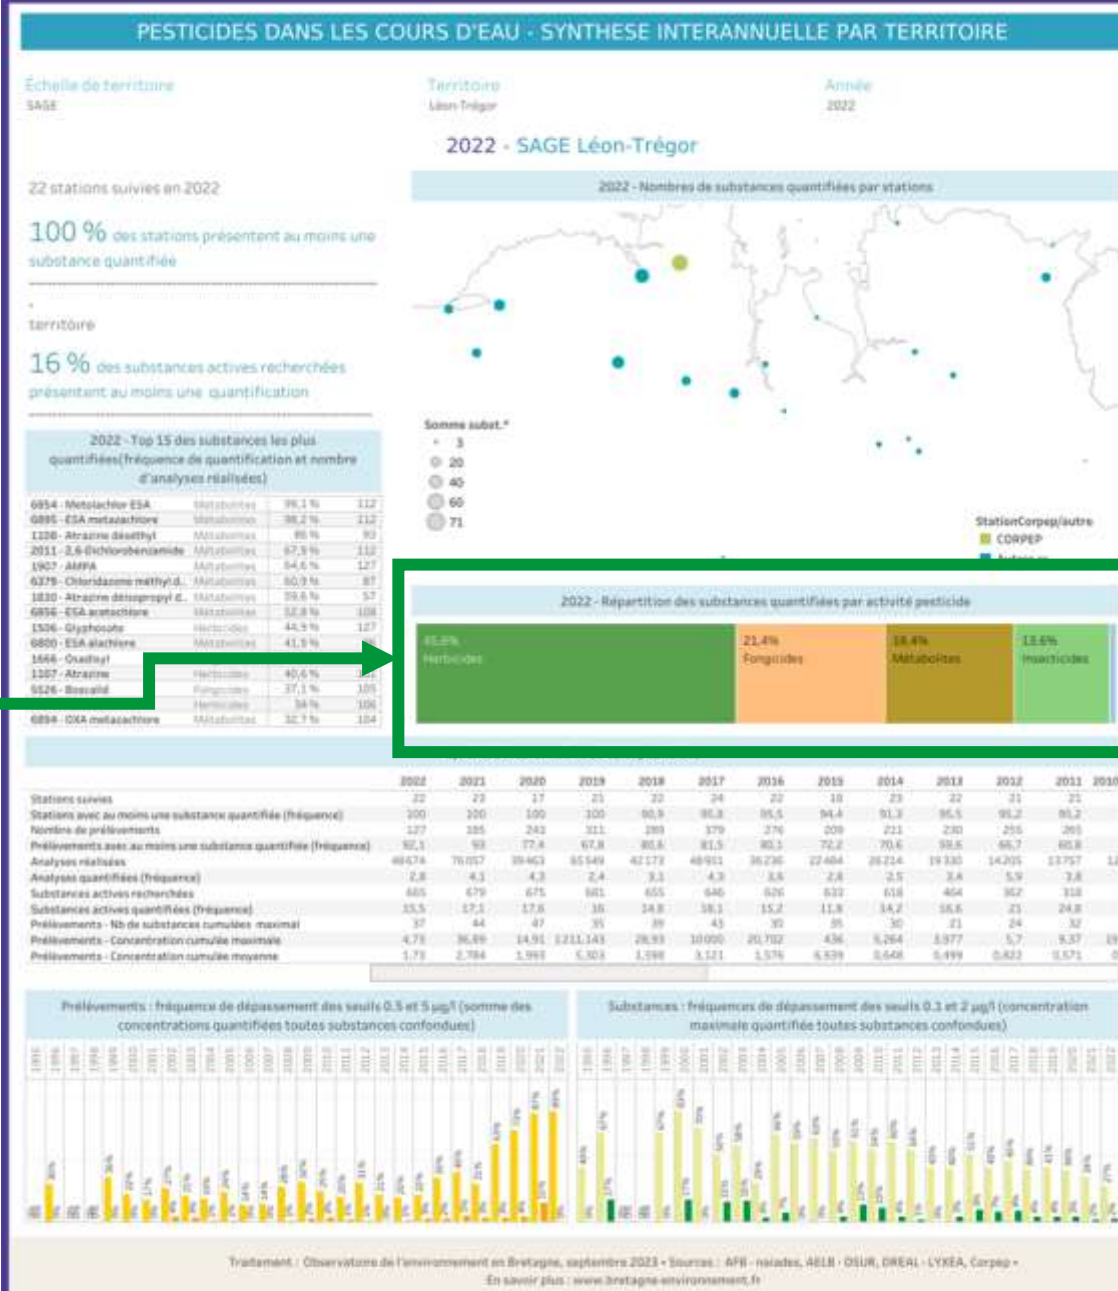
PESTICIDES DANS LES COURS D'EAU - SYNTHESE INTERANNUELLE PAR TERRITOIRE

Échelle de territoire
SAGE

Territoire
Léon-Trégor

Année
2022

2022 - SAGE Léon-Trégor

22 stations suivies en 2022

100 % des stations présentent au moins une substance quantifiée

territoire

16 % des substances actives recherchées présentent au moins une quantification

2022 - Top 15 des substances les plus quantifiées(fréquence de quantification et nombre d'analyses réalisées)

| | | | |
|---|---|---|---|
| 6854 - Metolachlor ESA | Métabolites | 99,1 % | 112 |
| 6895 - ESA metazachlore | Métabolites | 98,2 % | 112 |
| 1108 - Atrazine déséthyl | Métabolites | 86 % | 93 |
| 2011 - 2,6-Dichlorobenzamide | Métabolites | 67,9 % | 112 |
| 1907 - AMPA | Métabolites | 64,6 % | 127 |
| 6379 - Chloridazone méthyl d.. | Métabolites | 60,9 % | 87 |
| 1830 - Atrazine déisopropyl d.. | Métabolites | 59,6 % | 57 |
| 6856 - ESA acetochlore | Métabolites | 52,8 % | 108 |
| 1506 - Glyphosate | Herbicides | 44,9 % | 127 |
| 6800 - ESA alachlore | Métabolites | 41,9 % | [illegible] |
| 1666 - Oxadixyl | | | |
| 1107 - Atrazine | Herbicides | 40,6 % | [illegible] |
| 5526 - Boscalid | Fongicides | 37,1 % | 105 |
| | Herbicides | 34 % | 106 |
| 6894 - OXA metazachlore | Métabolites | 32,7 % | 104 |

2022 - Nombres de substances quantifiées par stations

Somme subst.*
3
20
40
60
71

StationCorpep/autre
CORPEP

2022 - Répartition des substances quantifiées par activité pesticide

45,8%
Herbicides
21,4%
Fongicides
18,4%
Métabolites
13,6%
Insecticides

| | 2022 | 2021 | 2020 | 2019 | 2018 | 2017 | 2016 | 2015 | 2014 | 2013 | 2012 | 2011 | 2010 |
|---|---|---|---|---|---|---|---|---|---|---|---|---|---|
| Stations suivies | 22 | 23 | 17 | 21 | 22 | 24 | 22 | 18 | 23 | 22 | 21 | 21 | |
| Stations avec au moins une substance quantifiée (fréquence) | 100 | 100 | 100 | 100 | 90,9 | 95,8 | 95,5 | 94,4 | 91,3 | 95,5 | 95,2 | 95,2 | |
| Nombre de prélèvements | 127 | 185 | 243 | 311 | 289 | 379 | 276 | 209 | 211 | 230 | 255 | 265 | |
| Prélèvements avec au moins une substance quantifiée (fréquence) | 92,1 | 93 | 77,4 | 67,8 | 80,6 | 81,5 | 80,1 | 72,2 | 70,6 | 59,6 | 66,7 | 60,8 | |
| Analyses réalisées | 48674 | 76057 | 39463 | 65549 | 42173 | 48931 | 36236 | 22484 | 26214 | 19330 | 14205 | 13757 | 12 |
| Analyses quantifiées (fréquence) | 2,8 | 4,1 | 4,3 | 2,4 | 3,1 | 4,3 | 3,6 | 2,8 | 2,5 | 3,4 | 5,9 | 3,8 | |
| Substances actives recherchées | 665 | 679 | 675 | 681 | 655 | 646 | 626 | 633 | 618 | 464 | 362 | 318 | |
| Substances actives quantifiées (fréquence) | 15,5 | 17,1 | 17,6 | 16 | 14,8 | 18,1 | 15,2 | 11,8 | 14,2 | 16,6 | 21 | 24,8 | |
| Prélèvements - Nb de substances cumulées maximal | 37 | 44 | 47 | 35 | 39 | 43 | 35 | 35 | 30 | 21 | 24 | 32 | |
| Prélèvements - Concentration cumulée maximale | 4,75 | 36,89 | 14,91 | 1211,143 | 28,93 | 10000 | 20,702 | 436 | 5,264 | 3,977 | 5,7 | 9,37 | 19 |
| Prélèvements - Concentration cumulée moyenne | 1,73 | 2,784 | 1,993 | 5,303 | 1,598 | 3,121 | 1,576 | 6,539 | 0,648 | 0,499 | 0,822 | 0,571 | 0 |

Prélèvements : fréquence de dépassement des seuils 0.5 et 5 µg/l (somme des concentrations quantifiées toutes substances confondues)

Substances : fréquences de dépassement des seuils 0.1 et 2 µg/l (concentration maximale quantifiée toutes substances confondues)

Traitement : Observatoire de l'environnement en Bretagne, septembre 2023 - Sources : AFB - naïades, AELB - OSUR, DREAL - LYXEA, Corpep -
En savoir plus : www.bretagne-environnement.fr